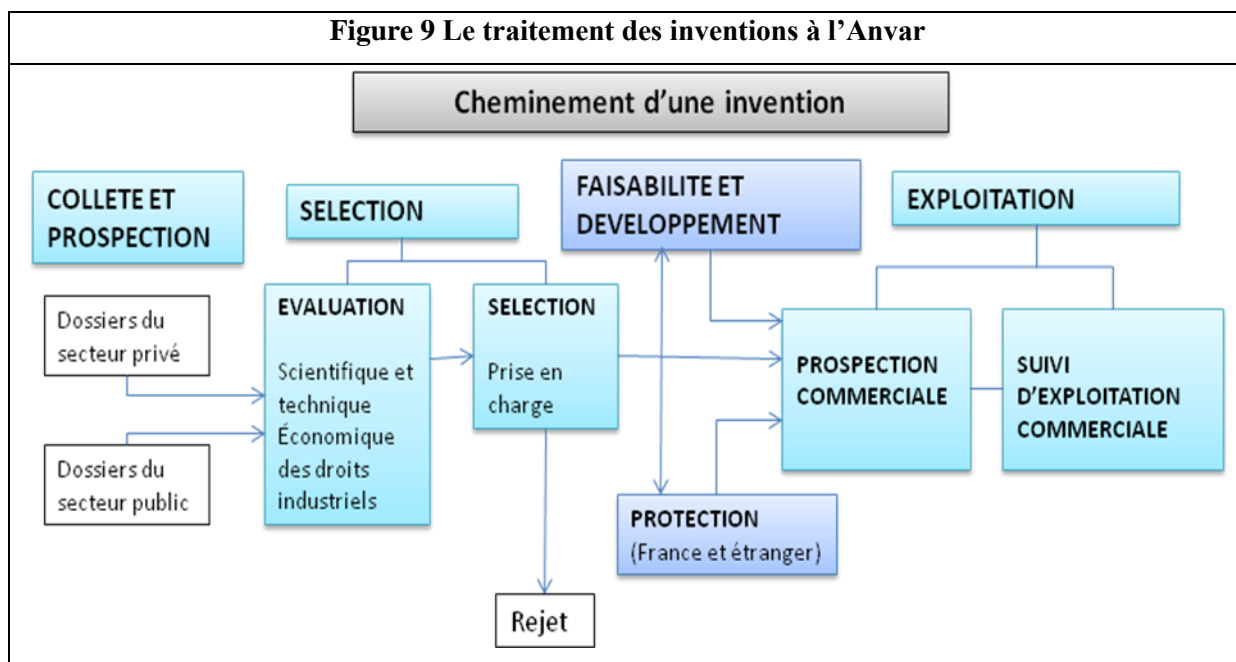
Figure 9 Le traitement des inventions à l'Anvar

Cheminement d'une invention

COLLETE ET PROSPECTION

SELECTION

FAISABILITE ET DEVELOPPEMENT

EXPLOITATION

Dossiers du secteur privé

Dossiers du secteur public

EVALUATION

Scientifique et technique Économique des droits industriels

SELECTION

Prise en charge

PROSPECTION COMMERCIALE

SUIVI D'EXPLOITATION COMMERCIALE

PROTECTION (France et étranger)

Rejet